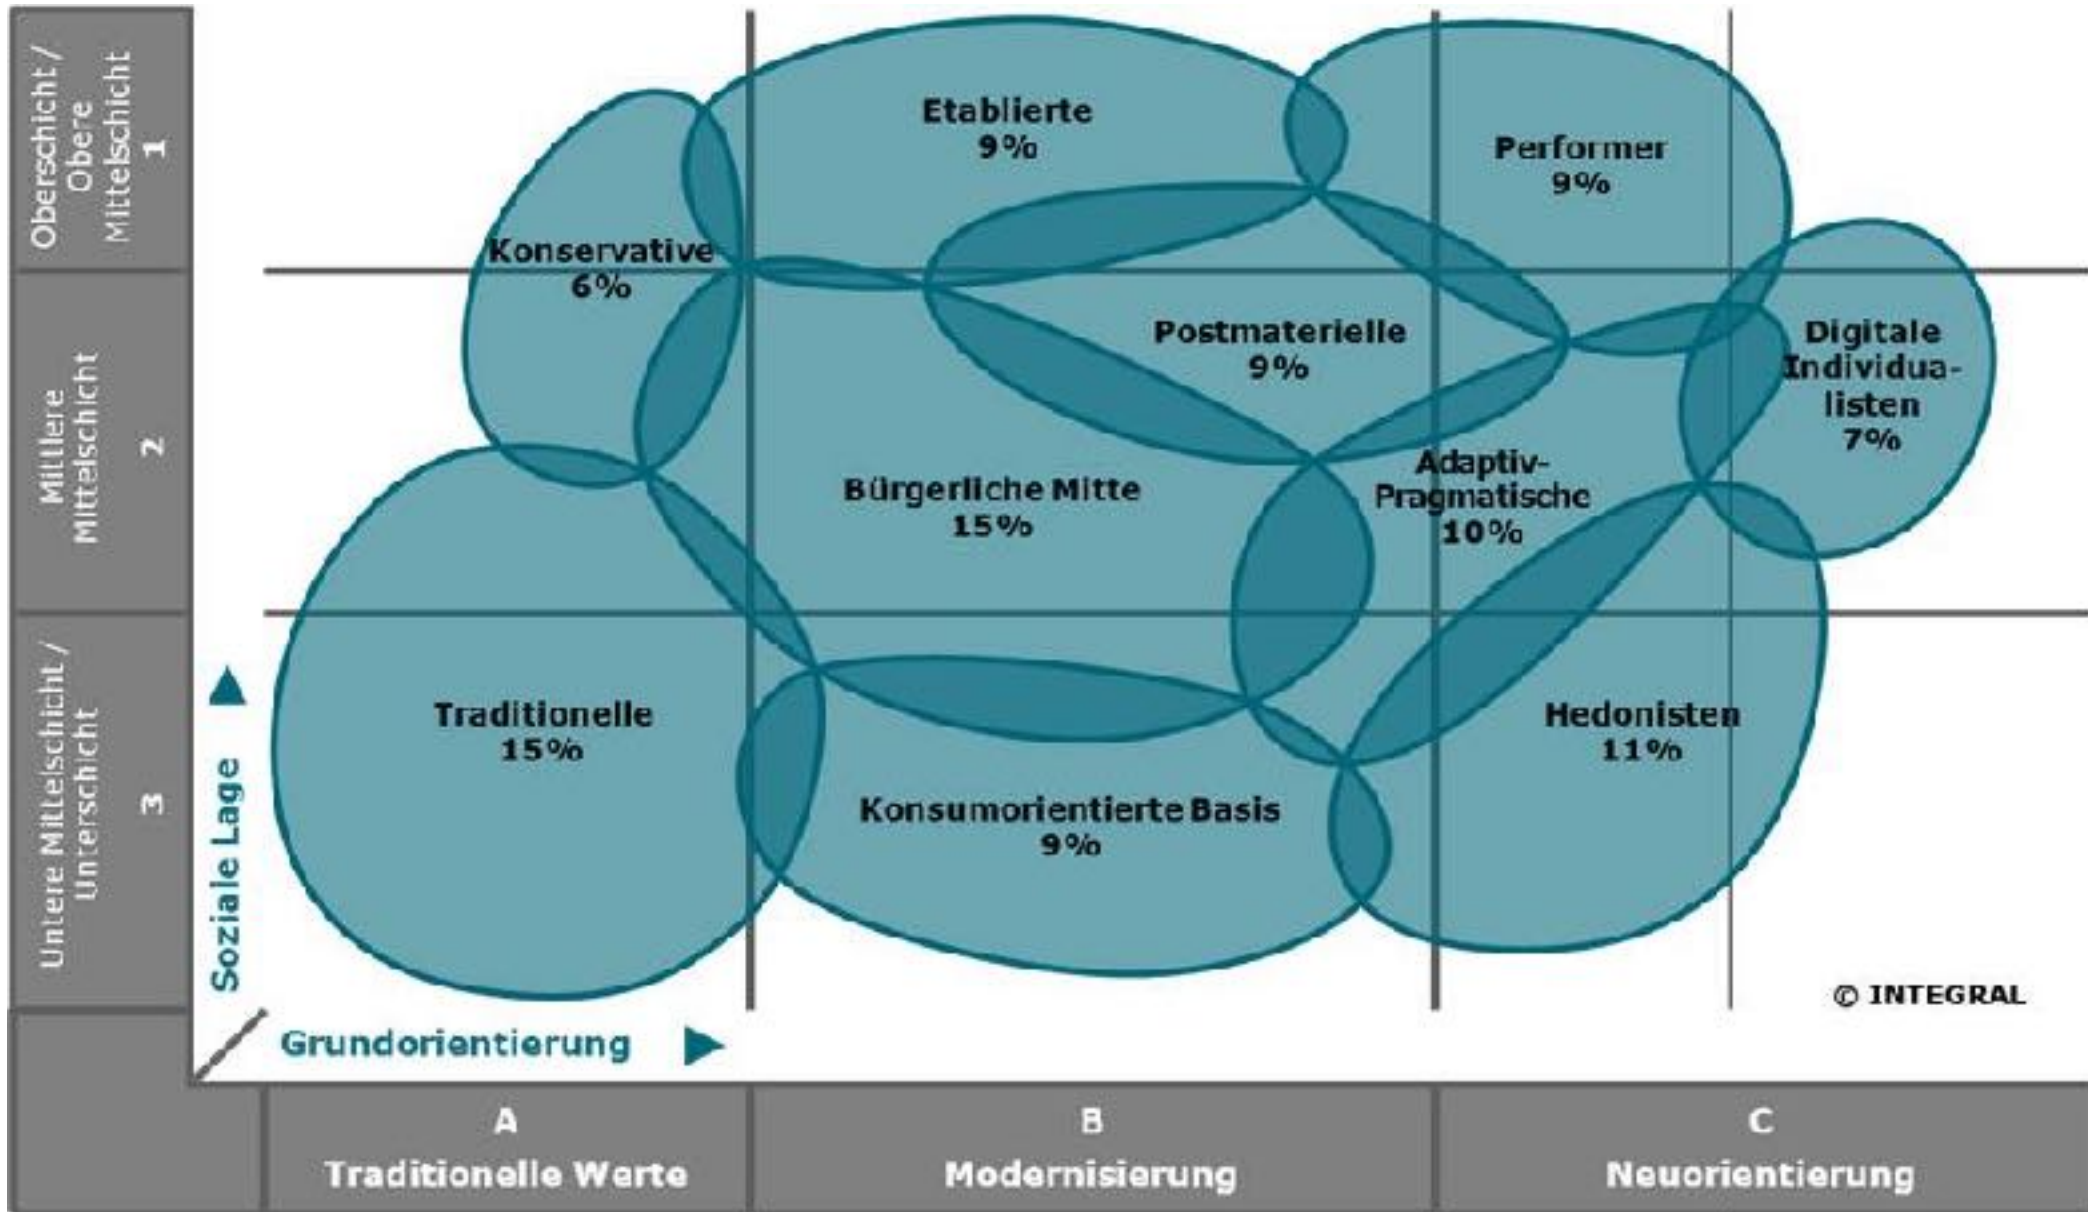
Oberschicht / Obere Mittelschicht
1

Mittlere Mittelschicht
2

Untere Mittelschicht / Unterschicht
3

Etablierte
9%

Performer
9%

Konservative
6%

Postmaterielle
9%

Digitale Individualisten
7%

Bürgerliche Mitte
15%

Adaptiv-Pragmatische
10%

Traditionelle
15%

Hedonisten
11%

Konsumorientierte Basis
9%

Soziale Lage

Grundorientierung

© INTEGRAL

A
Traditionelle Werte

B
Modernisierung

C
Neuorientierung